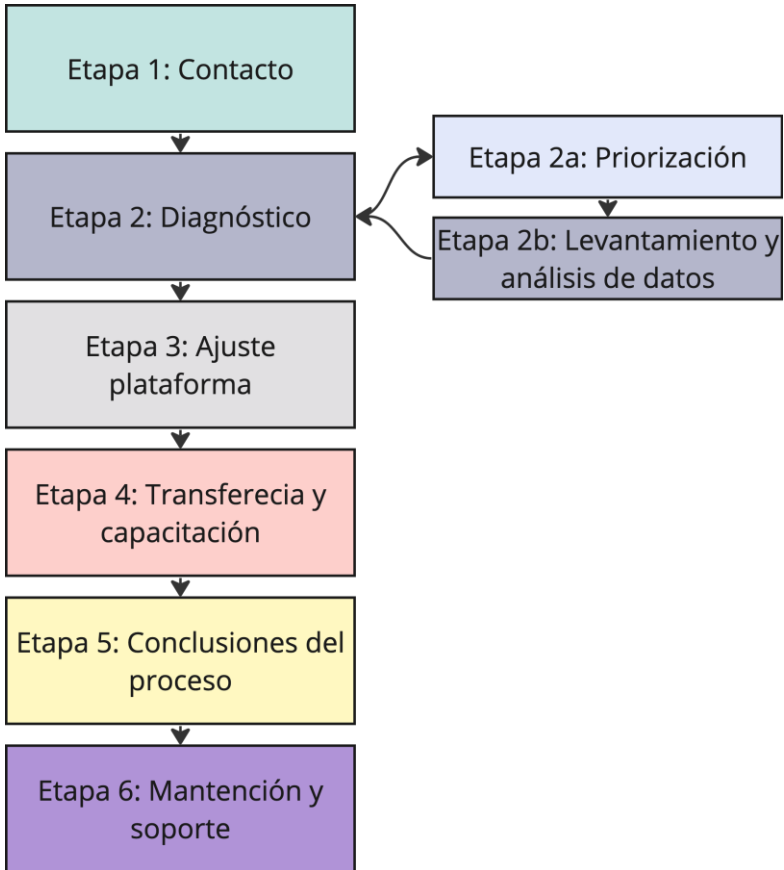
Etapa 1: Contacto

Etapa 2: Diagnóstico

Etapa 2a: Priorización

Etapa 2b: Levantamiento y análisis de datos

Etapa 3: Ajuste plataforma

Etapa 4: Transferecia y capacitación

Etapa 5: Conclusiones del proceso

Etapa 6: Mantención y soporte